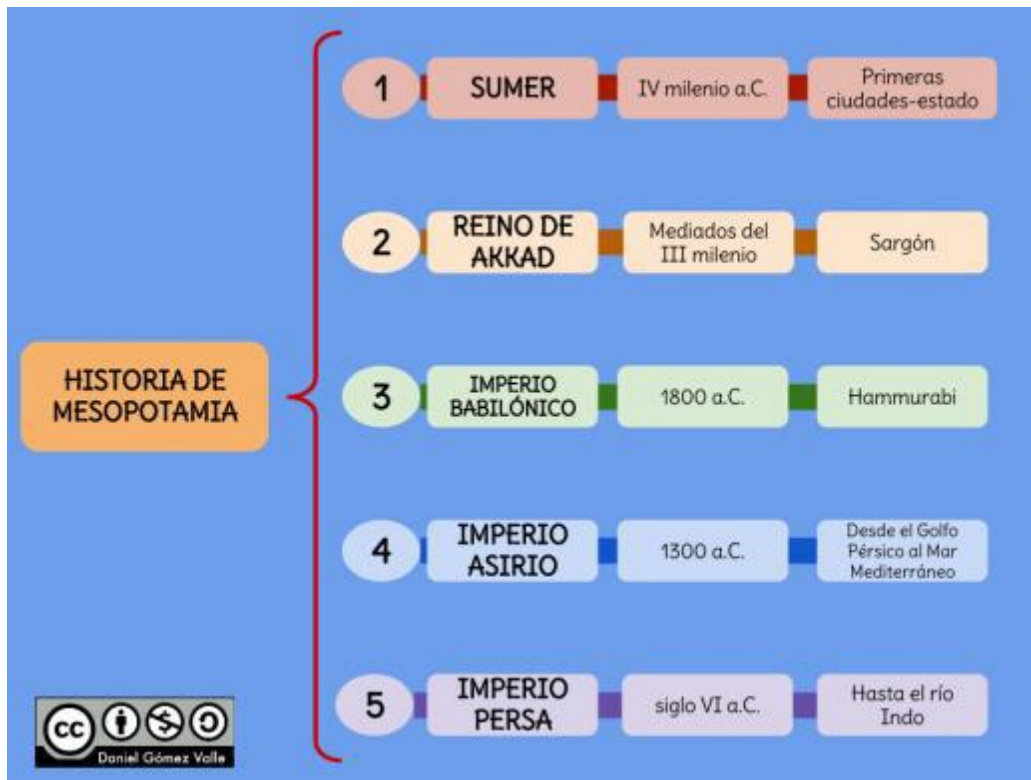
HISTORIA DE MESOPOTAMIA

1 SUMER IV milenio a.C. Primeras ciudades-estado

2 REINO DE AKKAD Mediados del III milenio Sargón

3 IMPERIO BABILÓNICO 1800 a.C. Hammurabi

4 IMPERIO ASIRIO 1300 a.C. Desde el Golfo Pérsico al Mar Mediterráneo

5 IMPERIO PERSA siglo VI a.C. Hasta el río Indo

Daniel Gómez Valle